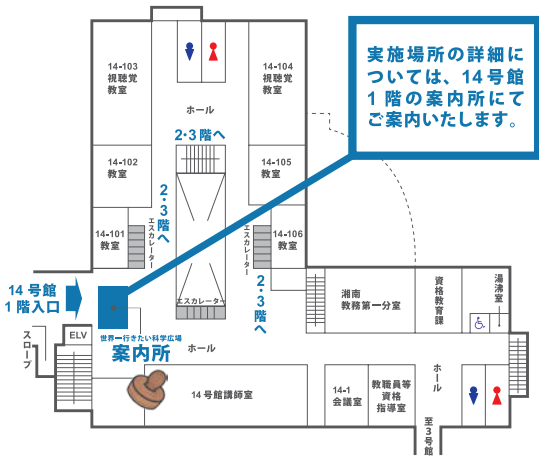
実施場所の詳細については、14号館1階の案内所にてご案内いたします。

14-103
視聴覚
教室

14-104
視聴覚
教室

ホール

2・3階へ

14-102
教室

14-105
教室

2・3階へ

14-101
教室

エスカレーター

14-106
教室

エスカレーター

エスカレーター

2・3階へ

14号館
1階入口

湘南
教務第一分室

資格
教育課

湯沸室

ELV

スロープ

世界一行きたい科学広場
案内所

ホール

ホール

14号館講師室

14-1
会議室

教職員等
資格
指導室

至3号館